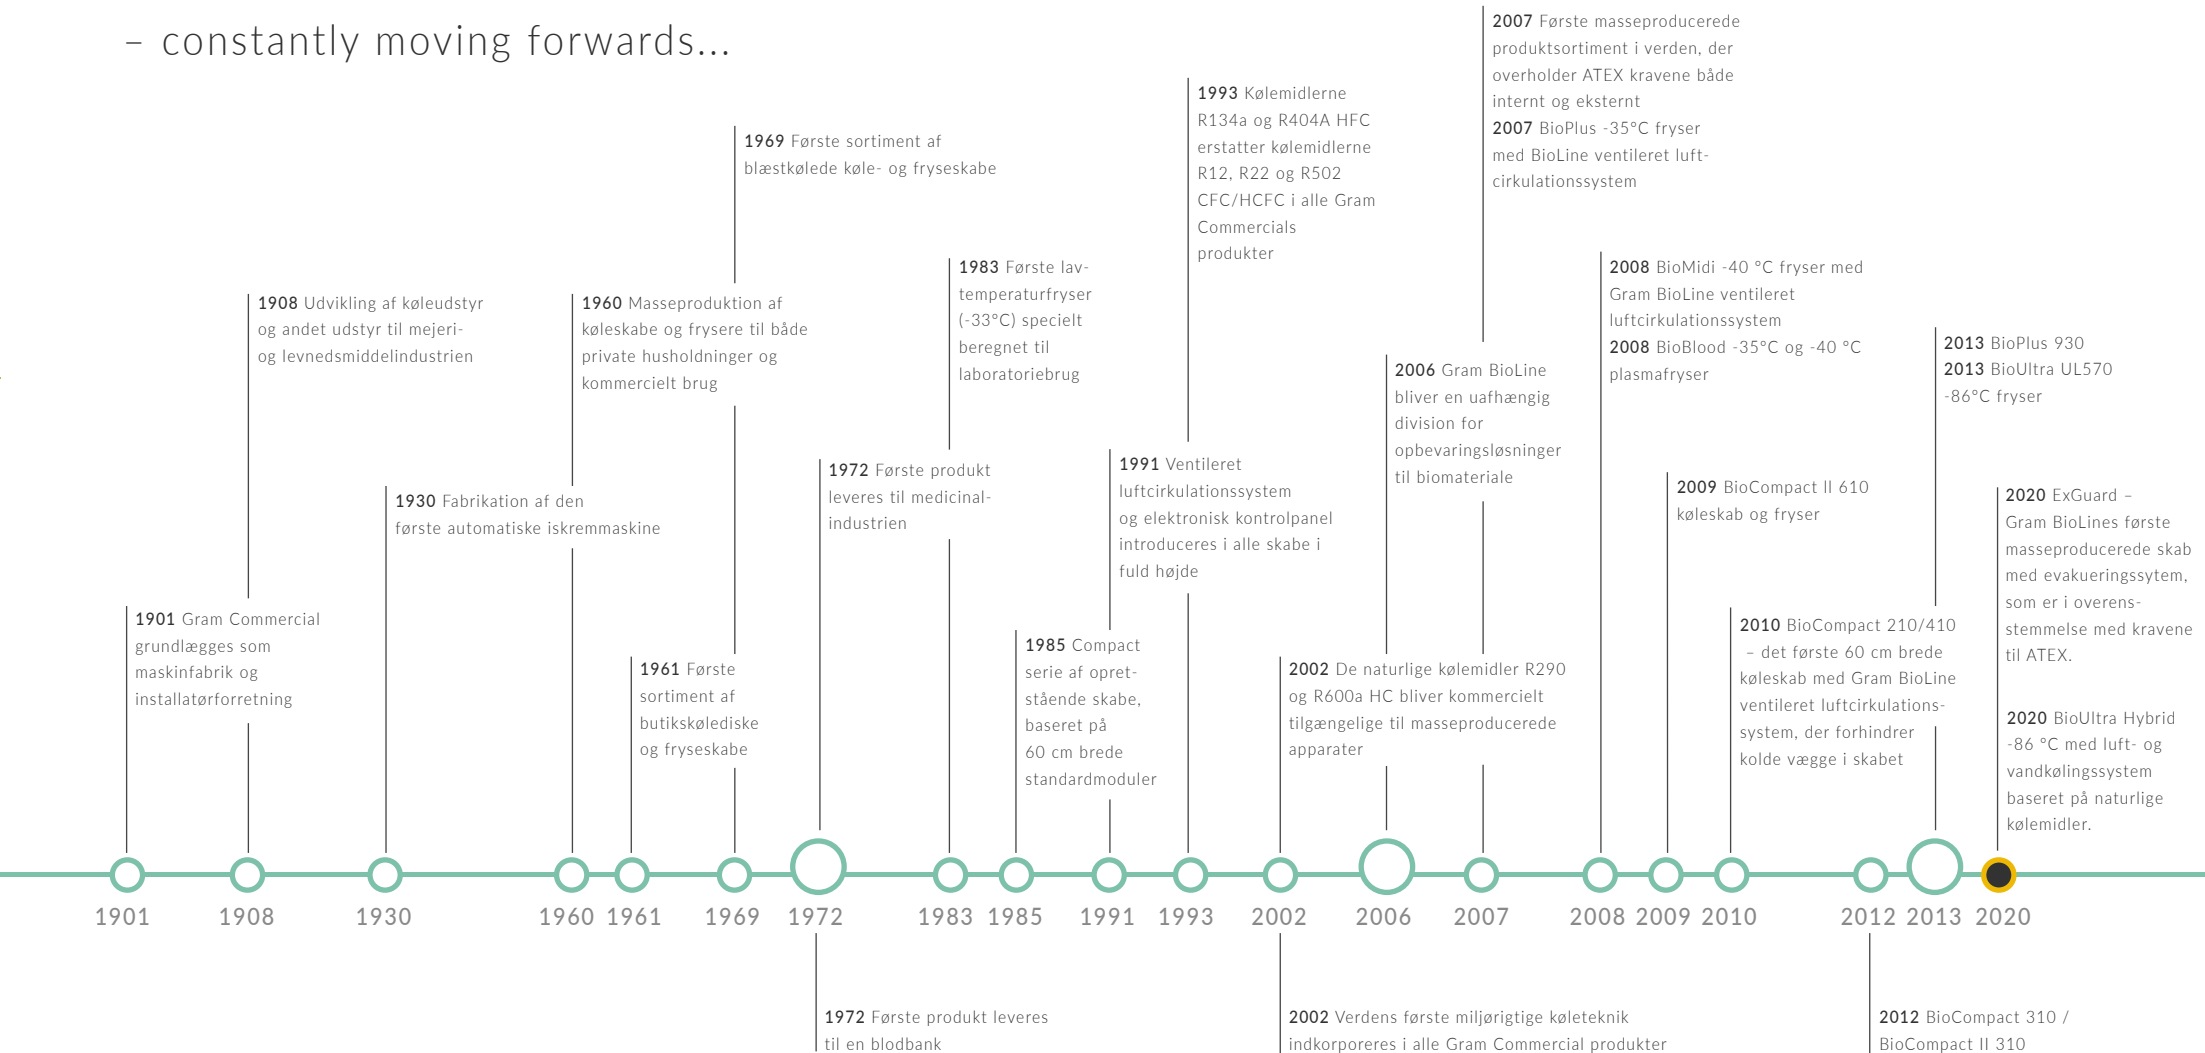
– constantly moving forwards...

**2007** Første masseproducerede produktsortiment i verden, der overholder ATEX kravene både internt og eksternt
**2007** BioPlus -35°C fryser med BioLine ventileret luftcirkulationssystem

**1993** Kølemidlerne R134a og R404A HFC erstatter kølemidlerne R12, R22 og R502 CFC/HCFC i alle Gram Commercials produkter

**1969** Første sortiment af blæstkølede køle- og fryseskabe

**1908** Udvikling af køleudstyr og andet udstyr til mejeri- og levnedsmiddelindustrien

**1960** Masseproduktion af køleskabe og frysere til både private husholdninger og kommercielt brug

**1983** Første lav-temperaturfryser (-33°C) specielt beregnet til laboratoriebrug

**2008** BioMidi -40 °C fryser med Gram BioLine ventileret luftcirkulationssystem
**2008** BioBlood -35°C og -40 °C plasmafryser

**2013** BioPlus 930
**2013** BioUltra UL570 -86°C fryser

**2006** Gram BioLine bliver en uafhængig division for opbevaringsløsninger til biomateriale

**1972** Første produkt leveres til medicinal-industrien

**1930** Fabrikation af den første automatiske iskremmaskine

**1991** Ventileret luftcirkulationssystem og elektronisk kontrolpanel introduceres i alle skabe i fuld højde

**2009** BioCompact II 610 køleskab og fryser

**2020** ExGuard – Gram BioLines første masseproducerede skab med evakueringssytem, som er i overens-stemmelse med kravene til ATEX.

**1901** Gram Commercial grundlægges som maskinfabrik og installatørforretning

**1961** Første sortiment af butikskølediske og fryseskabe

**1985** Compact serie af opretstående skabe, baseret på 60 cm brede standardmoduler

**2002** De naturlige kølemidler R290 og R600a HC bliver kommercielt tilgængelige til masseproducerede apparater

**2010** BioCompact 210/410 – det første 60 cm brede køleskab med Gram BioLine ventileret luftcirkulations-system, der forhindrer kolde vægge i skabet

**2020** BioUltra Hybrid -86 °C med luft- og vandkølingssystem baseret på naturlige kølemidler.

1901 1908 1930 1960 1961 1969 1972 1983 1985 1991 1993 2002 2006 2007 2008 2009 2010 2012 2013 2020

**1972** Første produkt leveres til en blodbank

**2002** Verdens første miljørigtige køleteknik indkorporeres i alle Gram Commercial produkter

**2012** BioCompact 310 / BioCompact II 310